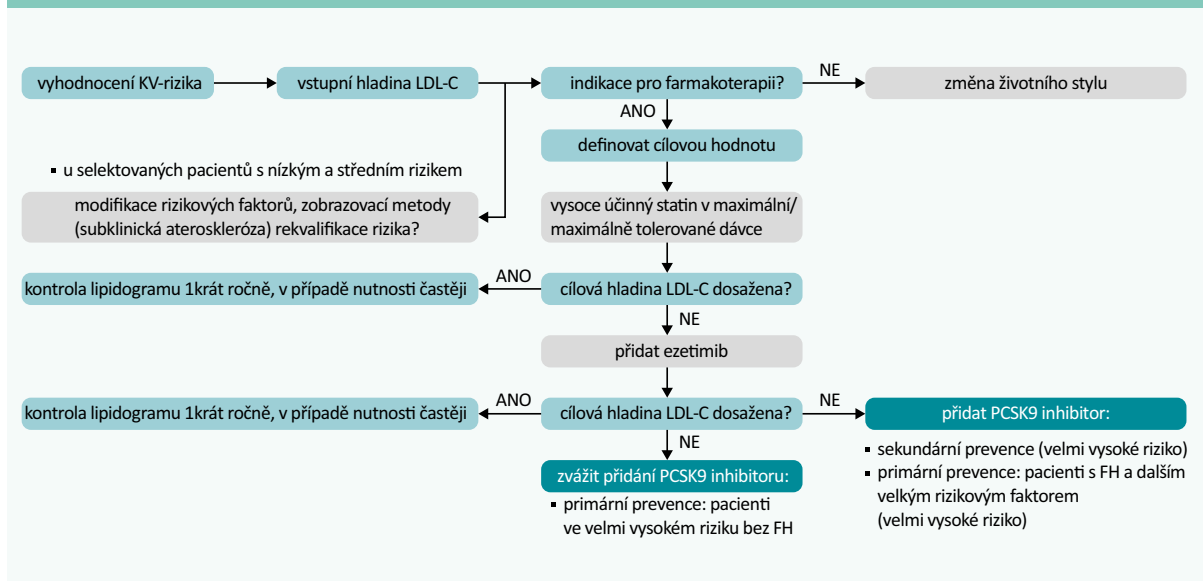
vyhodnocení KV-rizika

vstupní hladina LDL-C

indikace pro farmakoterapii?

NE

změna životního stylu

ANO

definovat cílovou hodnotu

▪ u selektovaných pacientů s nízkým a středním rizikem

modifikace rizikových faktorů, zobrazovací metody (subklinická ateroskleróza) rekvalifikace rizika?

vysoce účinný statin v maximální/ maximálně tolerované dávce

kontrola lipidogramu 1krát ročně, v případě nutnosti častěji

ANO

cílová hladina LDL-C dosažena?

NE

přidat ezetimib

kontrola lipidogramu 1krát ročně, v případě nutnosti častěji

ANO

cílová hladina LDL-C dosažena?

NE

přidat PCSK9 inhibitor:

▪ sekundární prevence (velmi vysoké riziko)
▪ primární prevence: pacienti s FH a dalším velkým rizikovým faktorem (velmi vysoké riziko)

NE

zvážit přidání PCSK9 inhibitoru:

▪ primární prevence: pacienti ve velmi vysokém riziku bez FH